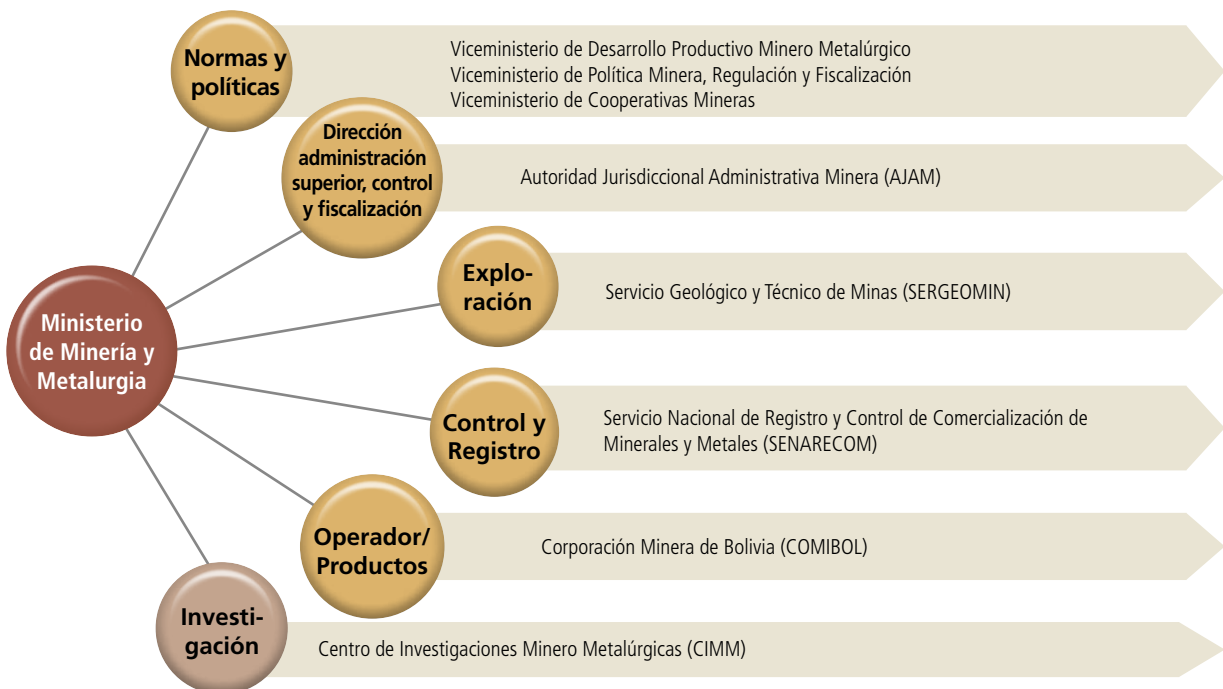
Ministerio de Minería y Metalurgia

Normas y políticas

Viceministerio de Desarrollo Productivo Minero Metalúrgico
Viceministerio de Política Minera, Regulación y Fiscalización
Viceministerio de Cooperativas Mineras

Dirección administración superior, control y fiscalización

Autoridad Jurisdiccional Administrativa Minera (AJAM)

Exploración

Servicio Geológico y Técnico de Minas (SERGEOMIN)

Control y Registro

Servicio Nacional de Registro y Control de Comercialización de Minerales y Metales (SENARECOM)

Operador/ Productos

Corporación Minera de Bolivia (COMIBOL)

Investigación

Centro de Investigaciones Minero Metalúrgicas (CIMM)